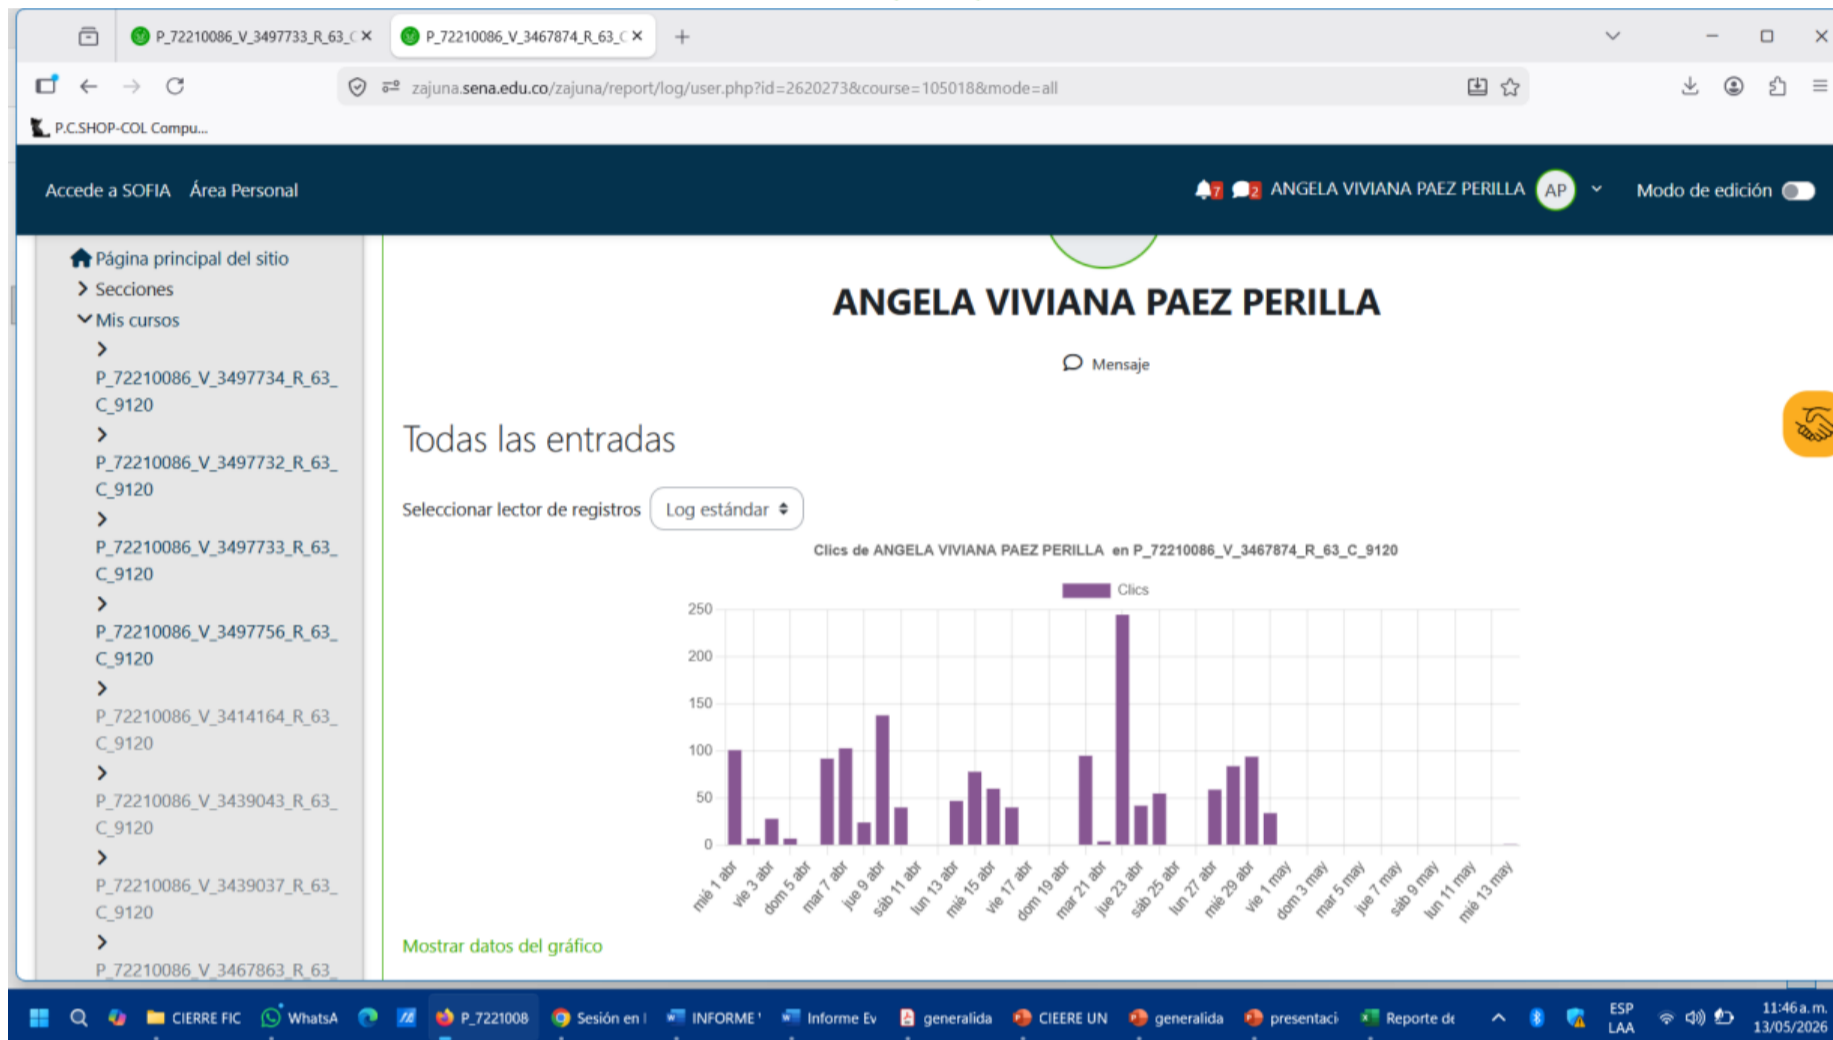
P_72210086_V_3497733_R_63_( ×
P_72210086_V_3467874_R_63_( ×
+

zajuna.sena.edu.co/zajuna/report/log/user.php?id=2620273&course=105018&mode=all

P.C.SHOP-COL Compu...

Accede a SOFIA Área Personal

7 2 ANGELA VIVIANA PAEZ PERILLA AP

Modo de edición

Página principal del sitio
Secciones
Mis cursos
P_72210086_V_3497734_R_63_C_9120
P_72210086_V_3497732_R_63_C_9120
P_72210086_V_3497733_R_63_C_9120
P_72210086_V_3497756_R_63_C_9120
P_72210086_V_3414164_R_63_C_9120
P_72210086_V_3439043_R_63_C_9120
P_72210086_V_3439037_R_63_C_9120
P_72210086_V_3467863_R_63_

ANGELA VIVIANA PAEZ PERILLA

Mensaje

Todas las entradas

Seleccionar lector de registros Log estándar

Clics de ANGELA VIVIANA PAEZ PERILLA en P_72210086_V_3467874_R_63_C_9120

Clics

250
200
150
100
50
0

mié 1 abr, vie 3 abr, dom 5 abr, mar 7 abr, jue 9 abr, sáb 11 abr, lun 13 abr, mié 15 abr, vie 17 abr, dom 19 abr, mar 21 abr, jue 23 abr, sáb 25 abr, lun 27 abr, mié 29 abr, vie 1 may, dom 3 may, mar 5 may, jue 7 may, sáb 9 may, lun 11 may, mié 13 may

Mostrar datos del gráfico

CIERRE FIC WhatsA P_7221008 Sesión en I INFORME Informe Ev generalida CIEERE UN generalida presentaci Reporte de

ESP LAA 11:46 a.m. 13/05/2026